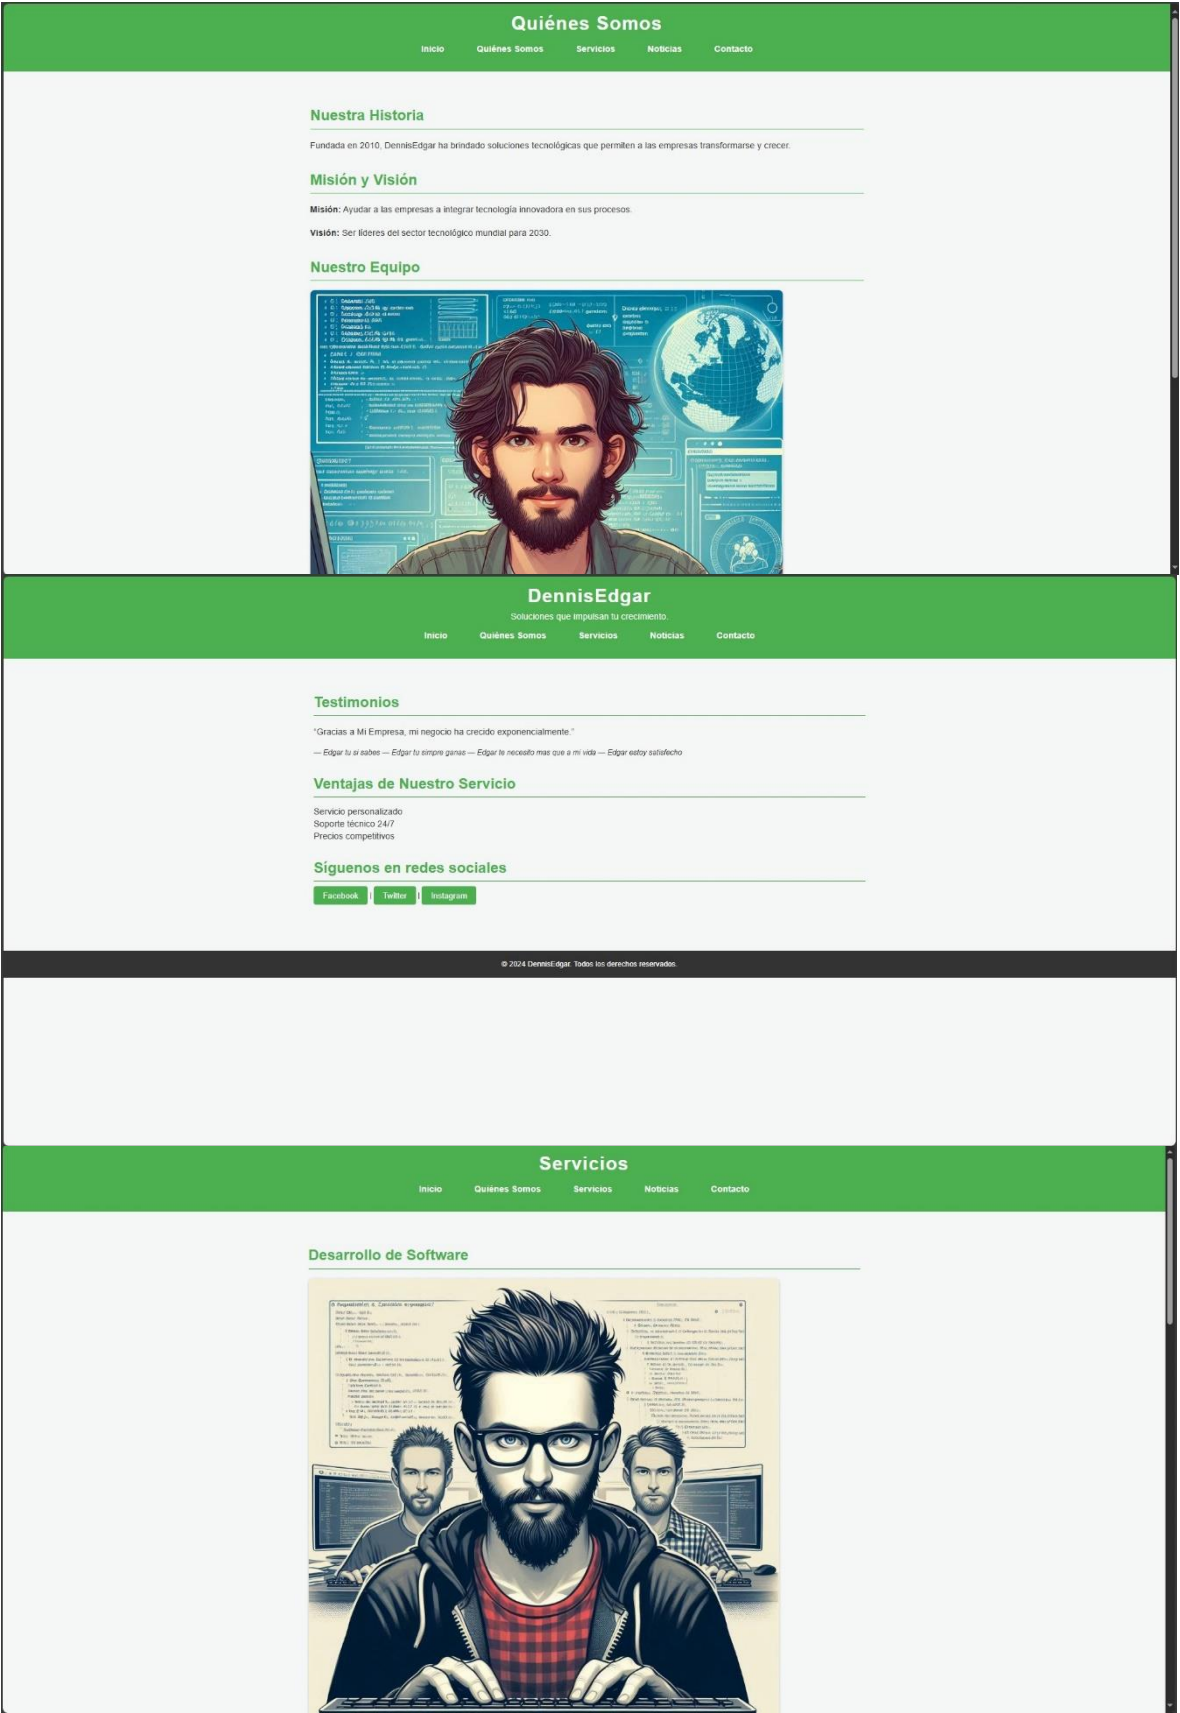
Quiénes Somos

Inicio Quiénes Somos Servicios Noticias Contacto

Nuestra Historia

Fundada en 2010, DennisEdgar ha brindado soluciones tecnológicas que permiten a las empresas transformarse y crecer.

Misión y Visión

**Misión:** Ayudar a las empresas a integrar tecnología innovadora en sus procesos.

**Visión:** Ser líderes del sector tecnológico mundial para 2030.

Nuestro Equipo

DennisEdgar

Soluciones que impulsan tu crecimiento.

Inicio Quiénes Somos Servicios Noticias Contacto

Testimonios

"Gracias a Mi Empresa, mi negocio ha crecido exponencialmente."

— Edgar tu si sabes — Edgar tu simpre ganas — Edgar te necesito mas que a mi vida — Edgar estoy satisfecho

Ventajas de Nuestro Servicio

Servicio personalizado
Soporte técnico 24/7
Precios competitivos

Síguenos en redes sociales

Facebook | Twitter | Instagram

© 2024 DennisEdgar. Todos los derechos reservados.

Servicios

Inicio Quiénes Somos Servicios Noticias Contacto

Desarrollo de Software